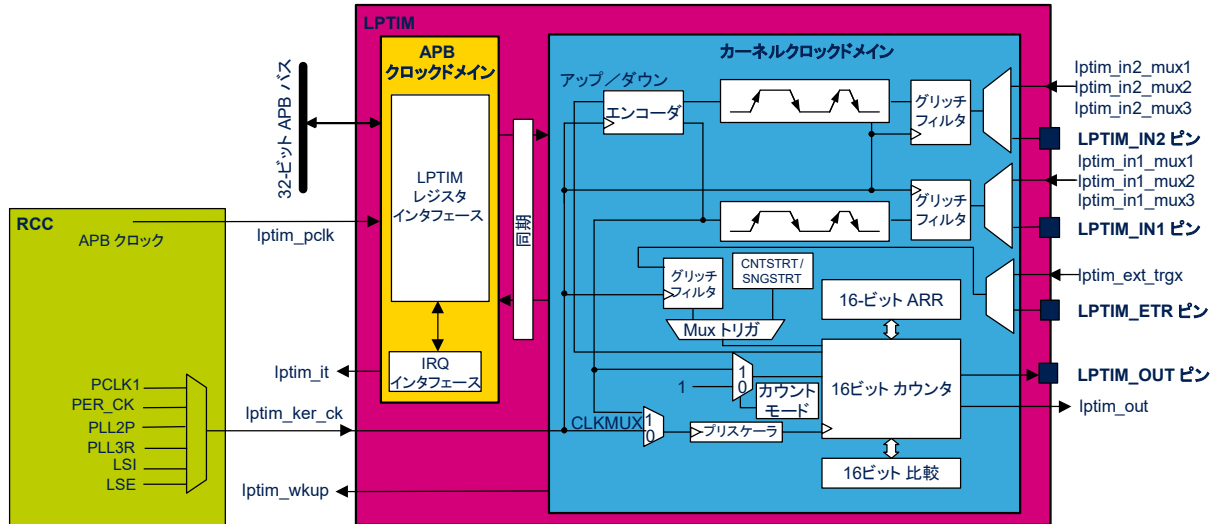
LPTIM

APB クロックドメイン

カーネルクロックドメイン

32-ビット APB バス

LPTIM レジスタ インタフェース

IRQ インタフェース

同期

アップ／ダウン

エンコーダ

グリッチ フィルタ

グリッチ フィルタ

グリッチ フィルタ

CNTSTRT/ SNGSTRT

Mux トリガ

16-ビット ARR

16ビット カウンタ

16ビット 比較

カウント モード

プリスケーラ

CLKMUX

1
0

1
0

1

lptim_in2_mux1
lptim_in2_mux2
lptim_in2_mux3

LPTIM_IN2 ピン

lptim_in1_mux1
lptim_in1_mux2
lptim_in1_mux3

LPTIM_IN1 ピン

lptim_ext_trgx

LPTIM_ETR ピン

LPTIM_OUT ピン

lptim_out

RCC

APB クロック

lptim_pclk

lptim_it

lptim_ker_ck

lptim_wkup

PCLK1
PER_CK
PLL2P
PLL3R
LSI
LSE